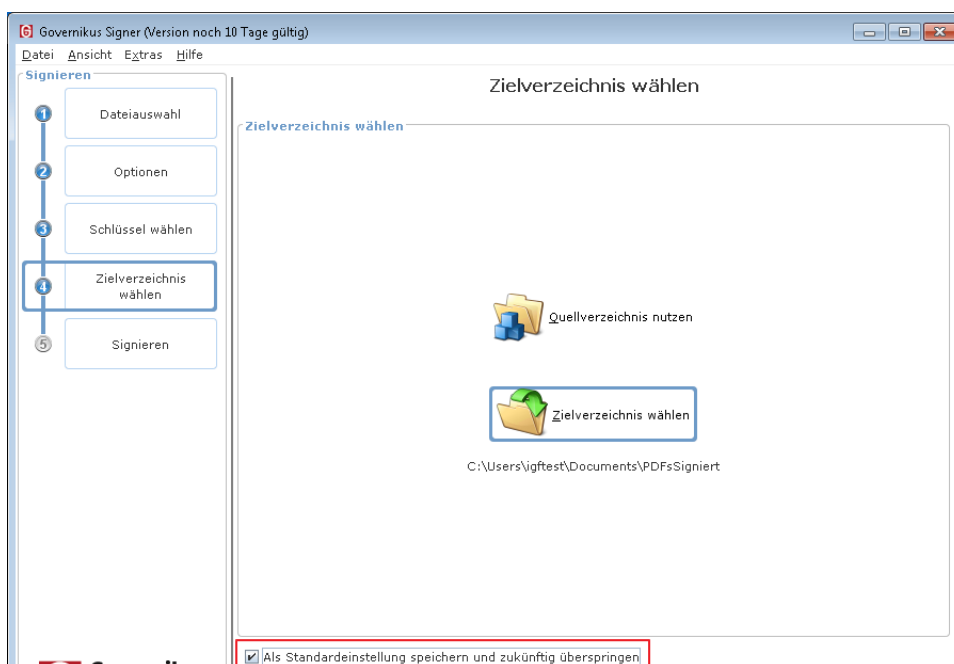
G Governikus Signer (Version noch 10 Tage gültig)

Datei Ansicht Extras Hilfe

Signieren

1 Dateiauswahl

2 Optionen

3 Schlüssel wählen

4 Zielverzeichnis wählen

5 Signieren

Zielverzeichnis wählen

Zielverzeichnis wählen

Quellverzeichnis nutzen

Zielverzeichnis wählen

C:\Users\igftest\Documents\PDFsSigniert

Als Standardeinstellung speichern und zukünftig überspringen

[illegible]